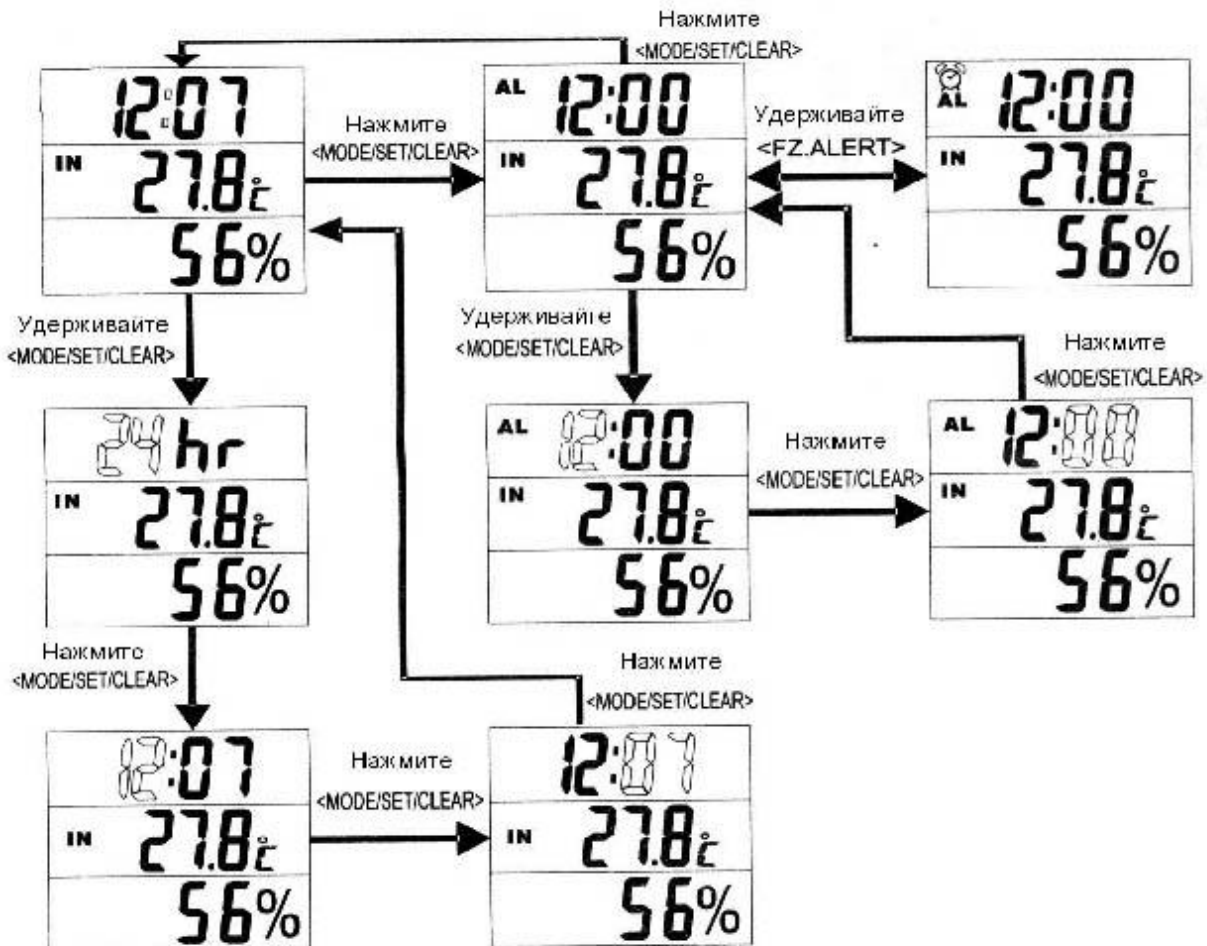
Нажмите
<MODE/SET/CLEAR>

12:07
IN 27.8°C
56%

Нажмите
<MODE/SET/CLEAR>

AL 12:00
IN 27.8°C
56%

Удерживайте
<FZ.ALERT>

AL 12:00
IN 27.8°C
56%

Удерживайте
<MODE/SET/CLEAR>

24 hr
IN 27.8°C
56%

Удерживайте
<MODE/SET/CLEAR>

AL 12:00
IN 27.8°C
56%

Нажмите
<MODE/SET/CLEAR>

AL 12:00
IN 27.8°C
56%

Нажмите
<MODE/SET/CLEAR>

Нажмите
<MODE/SET/CLEAR>

12:07
IN 27.8°C
56%

Нажмите
<MODE/SET/CLEAR>

12:07
IN 27.8°C
56%

Нажмите
<MODE/SET/CLEAR>